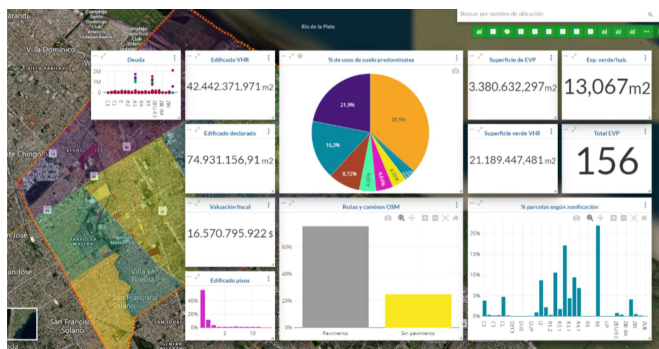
Río de la Plata

Buscar por nombre de ubicación

Villa Dominico

Deuda

3M
2M
1M
0

Edificado VHR

42.442.371,971 m2

% de usos de suelo predominantes

21,9%
16,3%
8,72%
36,5%

Superficie de EVP

3.380.632,297 m2

Esp. verde/hab.

13,067 m2

Edificado declarado

74.931.156,91 m2

Superficie verde VHR

21.189.447,481 m2

Total EVP

156

Valuación fiscal

16.570.795.922 $

Rutas y caminos OSM

60%
40%
20%
0%

Pavimento

Sin pavimento

% parcelas según zonificación

20%
15%
10%
5%
0%

Edificado pisos

100%
50%
0%

5
10

Villa La Florida

San Francisco Solano

San José